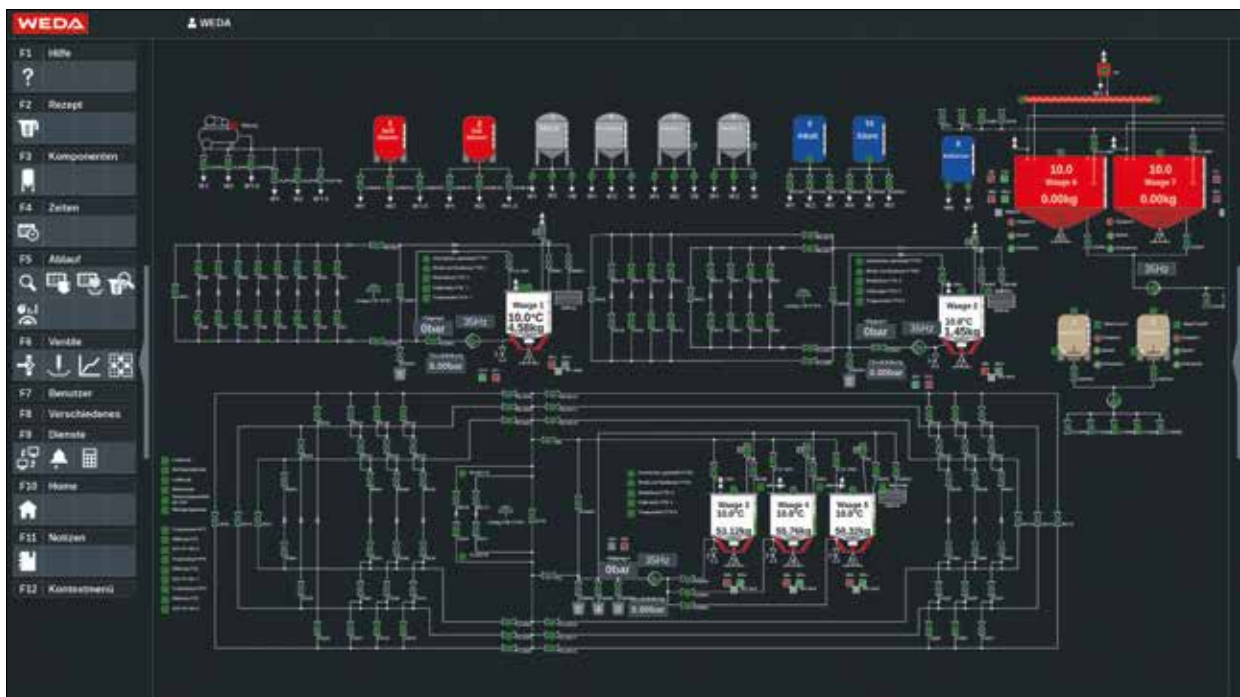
WEDA

WEDA

F1 Hilfe

F2 Rezept

F3 Komponenten

F4 Zeiten

F5 Ablauf

F6 Ventile

F7 Benutzer

F8 Verschiedenes

F9 Dienste

F10 Home

F11 Notizen

F12 Kontextmenü

10.0
Waage 6
0.00kg

10.0
Waage 7
0.00kg

35Hz

Waage 1
10.0°C
4.58kg

0bar

35Hz

0.00bar

Waage 2
10.0°C
1.45kg

0bar

35Hz

0.00bar

Waage 3
10.0°C
51.12kg

Waage 4
10.0°C
56.76kg

Waage 5
10.0°C
58.32kg

0bar

35Hz

0.00bar